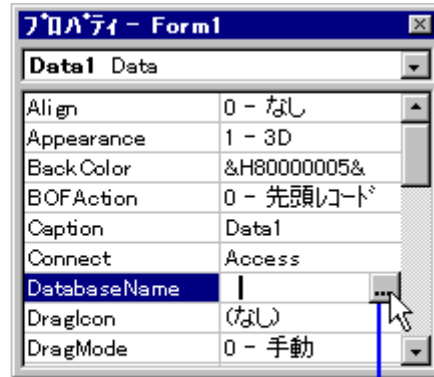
ﾌﾟﾛﾊﾟﾃｨ - Form1

Data1 Data

| | |
|---|---|
| Align | 0 - なし |
| Appearance | 1 - 3D |
| BackColor | &H80000005& |
| BOFAction | 0 - 先頭ﾚｺｰﾄﾞ |
| Caption | Data1 |
| Connect | Access |
| DatabaseName | ... |
| DragIcon | (なし) |
| DragMode | 0 - 手動 |